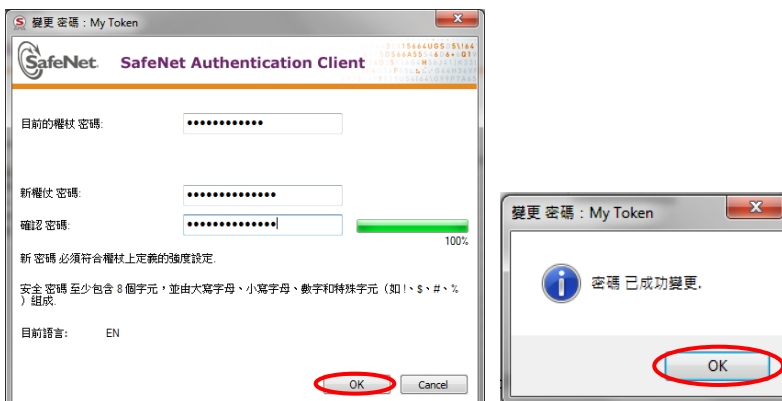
變更 密碼 : My Token

SafeNet

SafeNet Authentication Client

目前的權杖 密碼:
•••••••••••••

新權仗 密碼:
••••••••••••••

確認 密碼:
••••••••••••••

100%

新 密碼 必須符合權杖上定義的強度設定.

安全 密碼 至少包含 8 個字元，並由大寫字母、小寫字母、數字和特殊字元（如！、$、#、%）組成.

目前語言:
EN

OK
Cancel

變更 密碼 : My Token

密碼 已成功變更.

OK